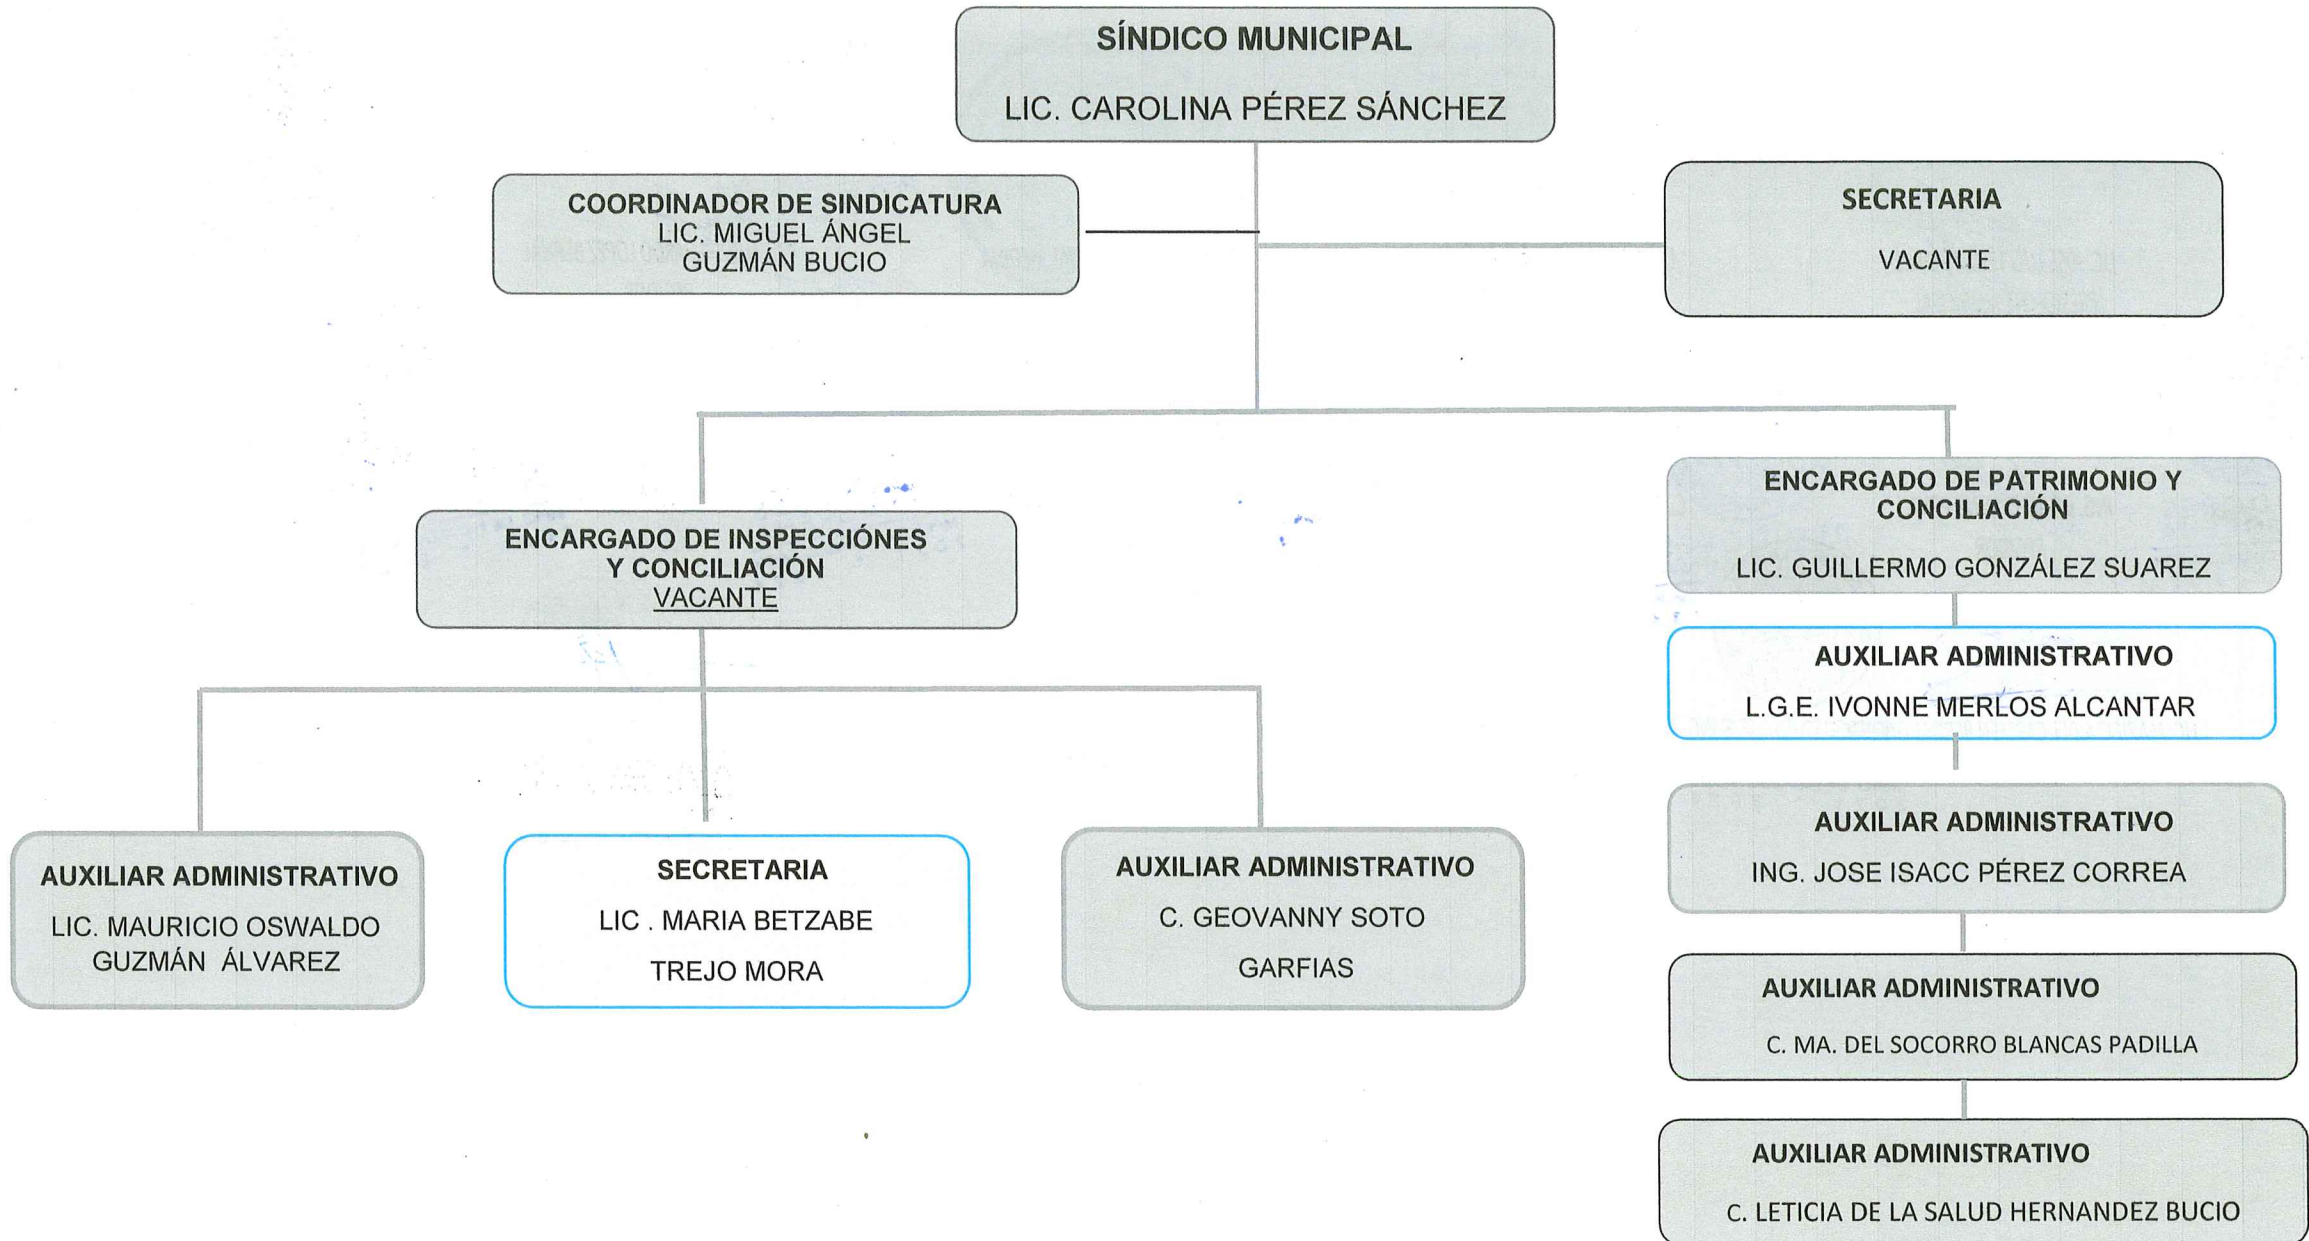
SÍNDICO MUNICIPAL

LIC. CAROLINA PÉREZ SÁNCHEZ

COORDINADOR DE SINDICATURA
LIC. MIGUEL ÁNGEL GUZMÁN BUCIO

SECRETARIA

VACANTE

ENCARGADO DE INSPECCIÓNES Y CONCILIACIÓN
VACANTE

ENCARGADO DE PATRIMONIO Y CONCILIACIÓN

LIC. GUILLERMO GONZÁLEZ SUAREZ

AUXILIAR ADMINISTRATIVO

L.G.E. IVONNE MERLOS ALCANTAR

AUXILIAR ADMINISTRATIVO

ING. JOSE ISACC PÉREZ CORREA

AUXILIAR ADMINISTRATIVO

C. MA. DEL SOCORRO BLANCAS PADILLA

AUXILIAR ADMINISTRATIVO

C. LETICIA DE LA SALUD HERNANDEZ BUCIO

AUXILIAR ADMINISTRATIVO

LIC. MAURICIO OSWALDO GUZMÁN ÁLVAREZ

SECRETARIA

LIC . MARIA BETZABE TREJO MORA

AUXILIAR ADMINISTRATIVO

C. GEOVANNY SOTO GARFIAS